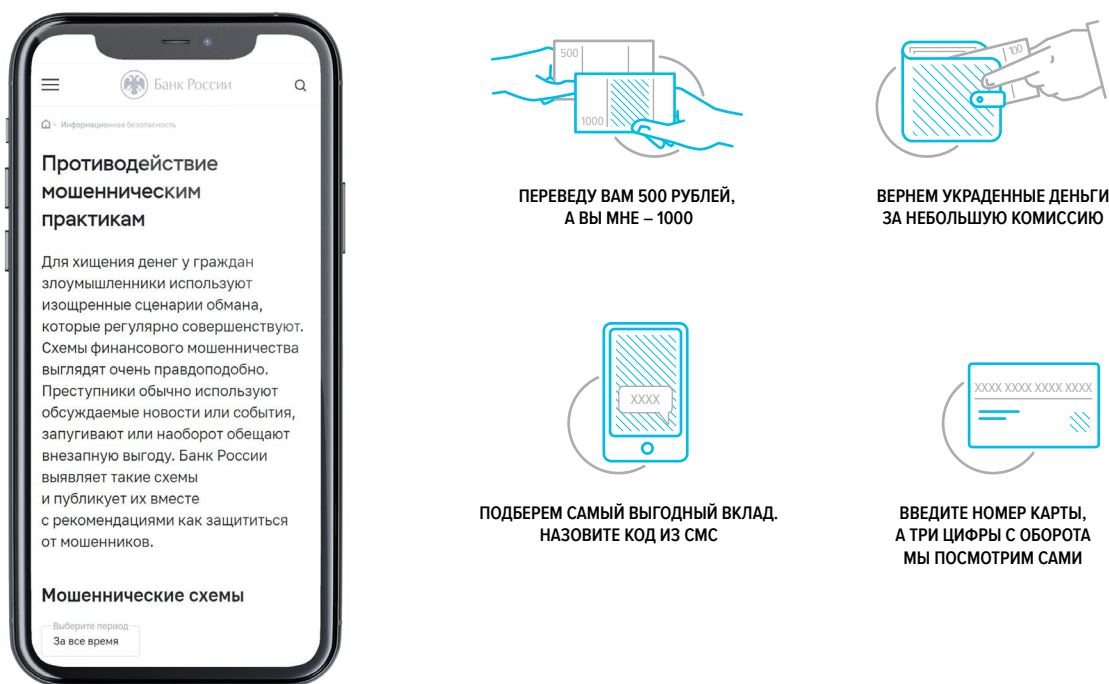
Банк России

> Информационная безопасность

Противодействие мошенническим практикам

Для хищения денег у граждан злоумышленники используют изощренные сценарии обмана, которые регулярно совершенствуют. Схемы финансового мошенничества выглядят очень правдоподобно. Преступники обычно используют обсуждаемые новости или события, запугивают или наоборот обещают внезапную выгоду. Банк России выявляет такие схемы и публикует их вместе с рекомендациями как защититься от мошенников.

Мошеннические схемы

Выберите период
За все время

500
1000

ПЕРЕВЕДУ ВАМ 500 РУБЛЕЙ, А ВЫ МНЕ – 1000

100

ВЕРНЕМ УКРАДЕННЫЕ ДЕНЬГИ ЗА НЕБОЛЬШУЮ КОМИССИЮ

XXXX

ПОДБЕРЕМ САМЫЙ ВЫГОДНЫЙ ВКЛАД. НАЗОВИТЕ КОД ИЗ СМС

XXXX XXXX XXXX XXXX

ВВЕДИТЕ НОМЕР КАРТЫ, А ТРИ ЦИФРЫ С ОБОРОТА МЫ ПОСМОТРИМ САМИ